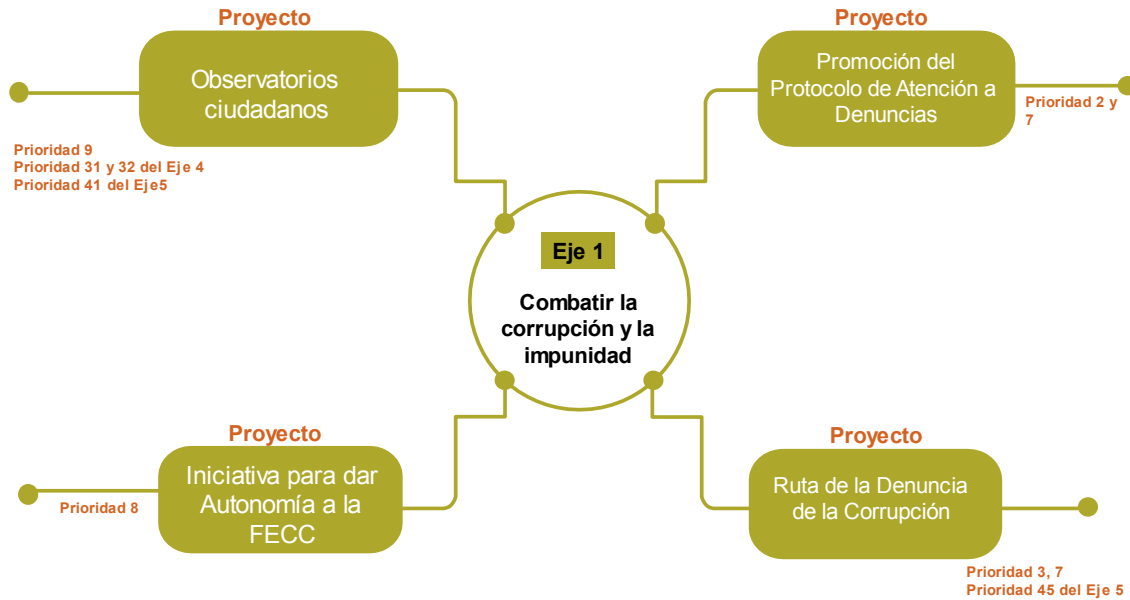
Proyecto

Observatorios ciudadanos

Prioridad 9
Prioridad 31 y 32 del Eje 4
Prioridad 41 del Eje5

Proyecto

Promoción del Protocolo de Atención a Denuncias

Prioridad 2 y 7

Eje 1

Combatir la corrupción y la impunidad

Proyecto

Iniciativa para dar Autonomía a la FECC

Prioridad 8

Proyecto

Ruta de la Denuncia de la Corrupción

Prioridad 3, 7
Prioridad 45 del Eje 5